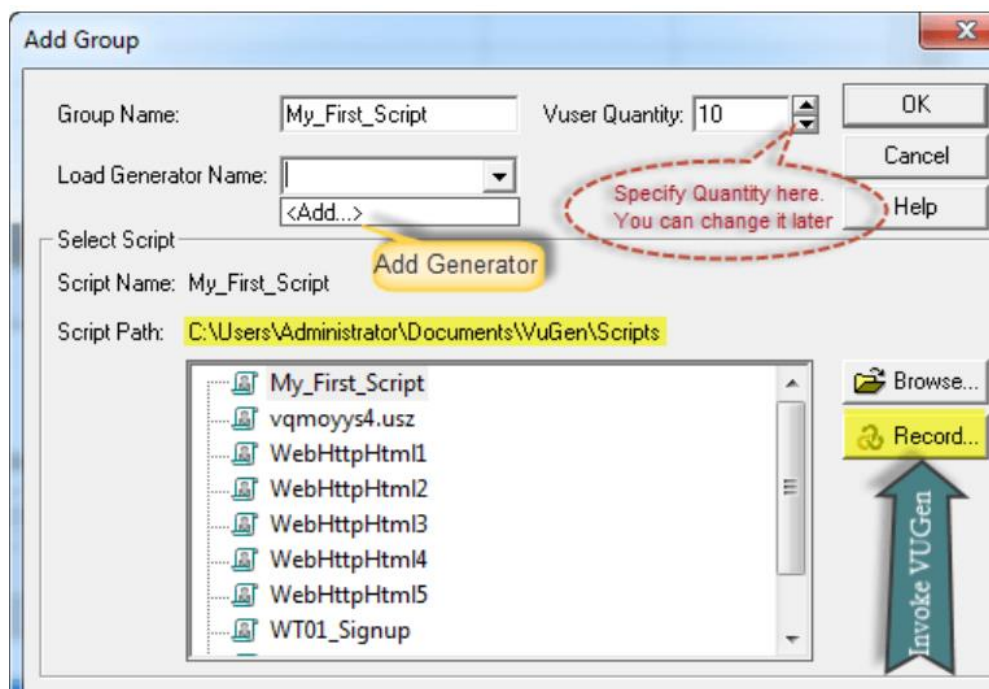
Add Group

Group Name: My_First_Script

Vuser Quantity: 10

OK

Cancel

Help

Load Generator Name:

<Add...>

Specify Quantity here. You can change it later

Add Generator

Select Script

Script Name: My_First_Script

Script Path: C:\Users\Administrator\Documents\VuGen\Scripts

My_First_Script
vqmoyys4.usz
WebHttpHtml1
WebHttpHtml2
WebHttpHtml3
WebHttpHtml4
WebHttpHtml5
WT01_Signup

Browse...

Record...

Invoke VUGen